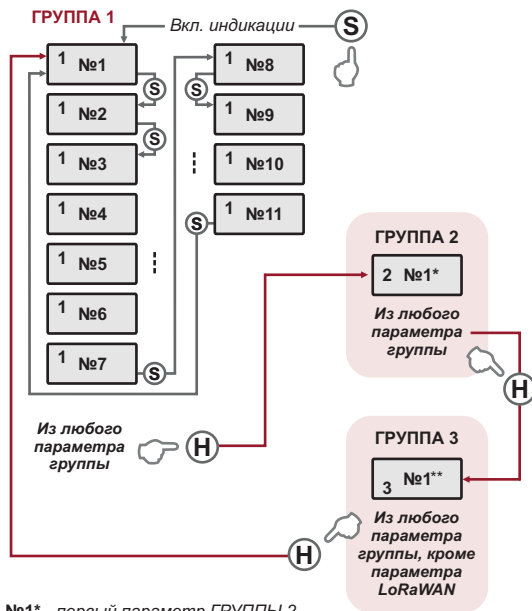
ГРУППА 1

Вкл. индикации

S

1 №1

S

1 №2

S

1 №3

1 №4

1 №5

1 №6

1 №7

S

1 №8

S

1 №9

1 №10

S

1 №11

ГРУППА 2

2 №1*

Из любого параметра группы

H

ГРУППА 3

3 №1**

Из любого параметра группы, кроме параметра LoRaWAN

Из любого параметра группы

H

H

№1* - первый параметр ГРУППЫ 2